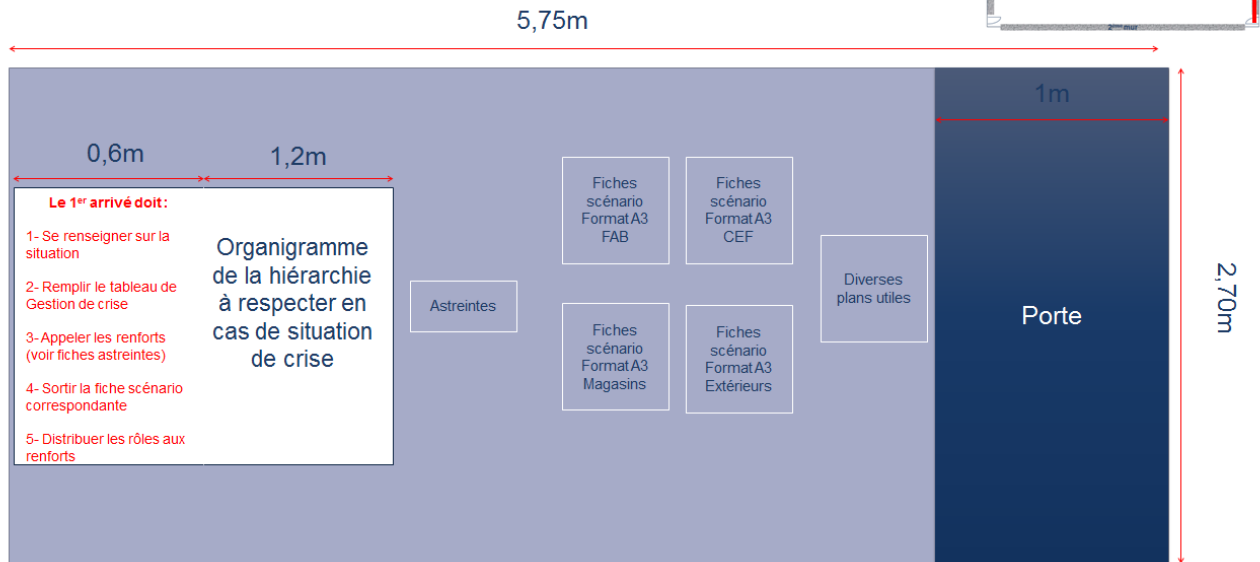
5,75m

2ème mur

1m

0,6m

1,2m

Le 1$^{er}$ arrivé doit :

1- Se renseigner sur la situation

2- Remplir le tableau de Gestion de crise

3- Appeler les renforts (voir fiches astreintes)

4- Sortir la fiche scénario correspondante

5- Distribuer les rôles aux renforts

Organigramme de la hiérarchie à respecter en cas de situation de crise

Astreintes

Fiches scénario Format A3 FAB

Fiches scénario Format A3 CEF

Fiches scénario Format A3 Magasins

Fiches scénario Format A3 Extérieurs

Diverses plans utiles

Porte

2,70m